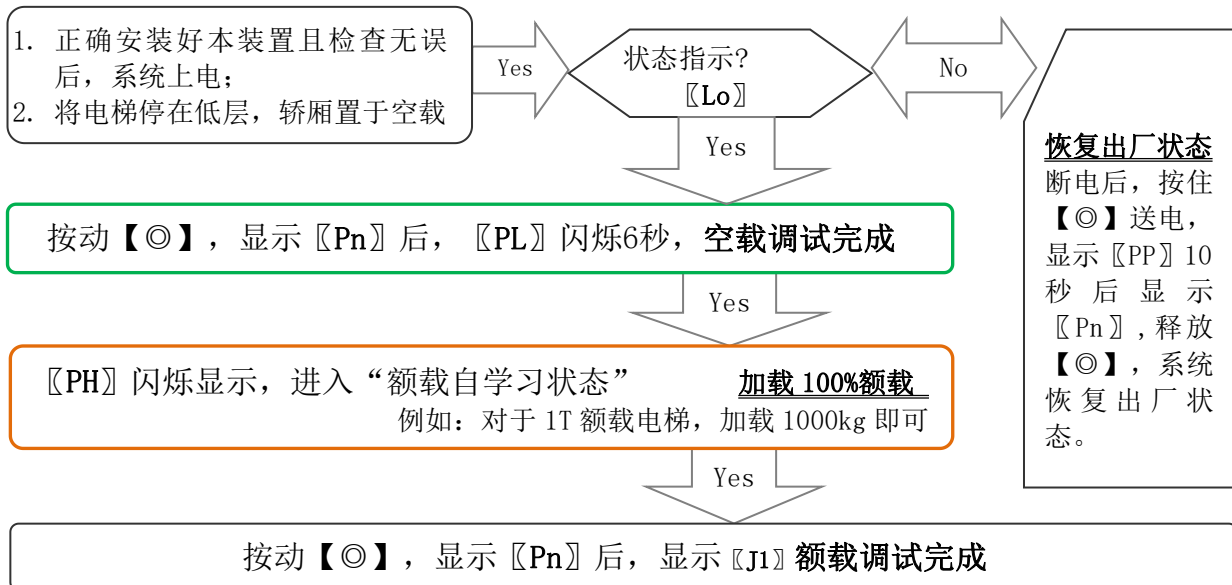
1. 正确安装好本装置且检查无误后，系统上电；
2. 将电梯停在低层，轿厢置于空载

Yes

状态指示?
〖Lo〗

No

恢复出厂状态
断电后，按住【◎】送电，显示〖PP〗10秒后显示〖Pn〗，释放【◎】，系统恢复出厂状态。

Yes

按动【◎】，显示〖Pn〗后，〖PL〗闪烁6秒，空载调试完成

Yes

〖PH〗闪烁显示，进入“额载自学习状态” 加载 100%额载
例如：对于 1T 额载电梯，加载 1000kg 即可

Yes

按动【◎】，显示〖Pn〗后，显示〖J1〗额载调试完成